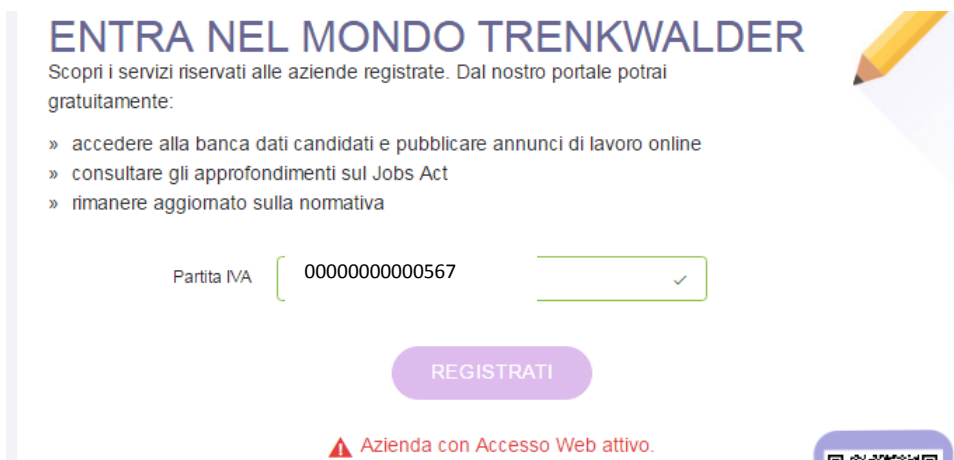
ENTRA NEL MONDO TRENKWALDER

Scopri i servizi riservati alle aziende registrate. Dal nostro portale potrai gratuitamente:

» accedere alla banca dati candidati e pubblicare annunci di lavoro online
» consultare gli approfondimenti sul Jobs Act
» rimanere aggiornato sulla normativa

Partita IVA 00000000000567

REGISTRATI

Azienda con Accesso Web attivo.